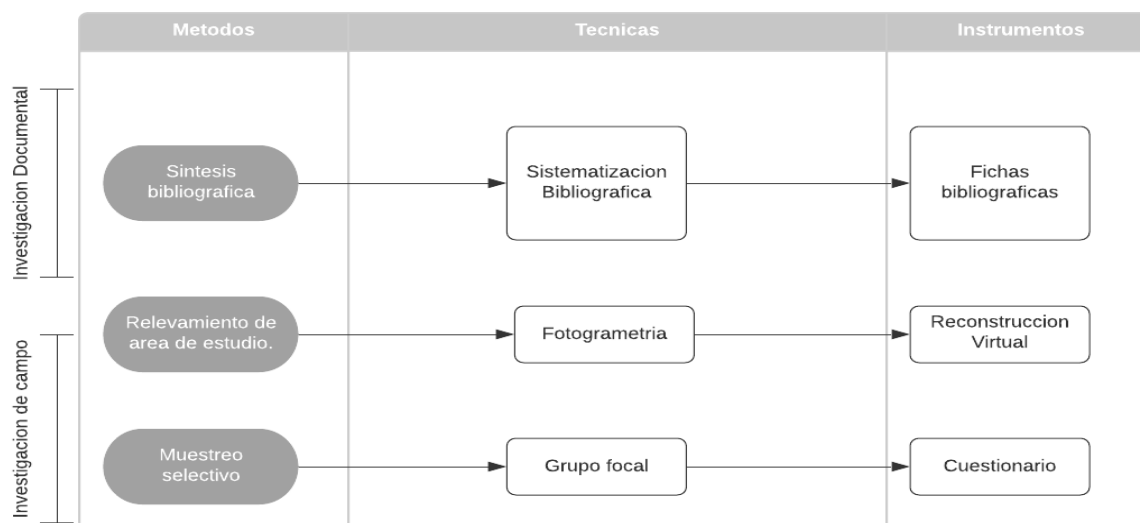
| Metodos | Tecnicas | Instrumentos |
|---|---|---|
| Sintesis bibliografica | Sistematizacion Bibliografica | Fichas bibliograficas |
| Relevamiento de area de estudio. | Fotogrametria | Reconstruccion Virtual |
| Muestreo selectivo | Grupo focal | Cuestionario |

Investigacion Documental

Investigacion de campo